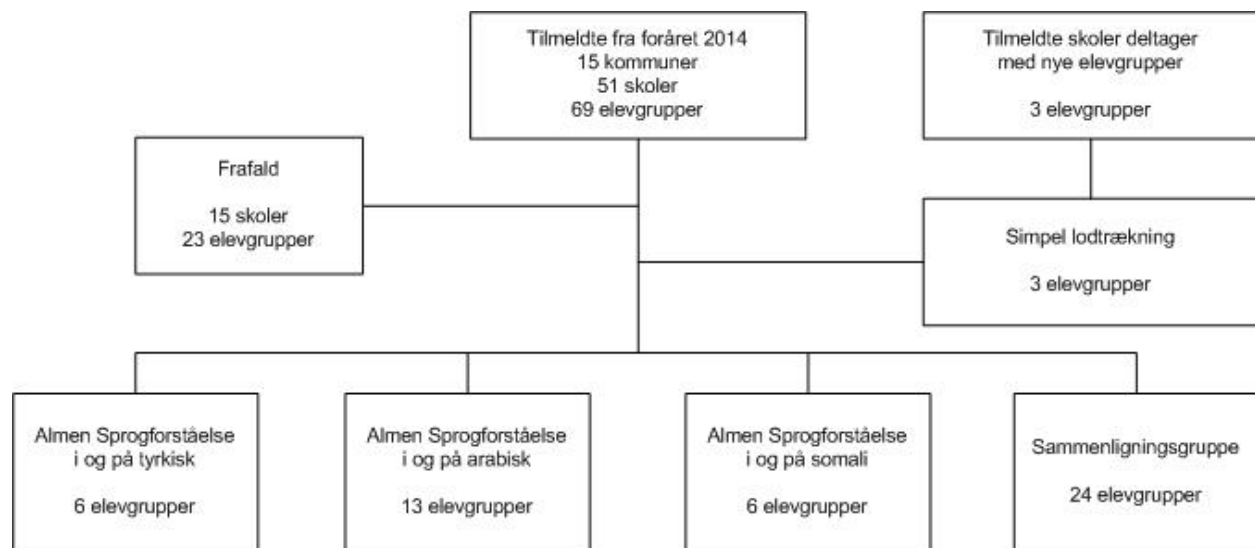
Tilmeldte fra foråret 2014
15 kommuner
51 skoler
69 elevgrupper

Tilmeldte skoler deltager med nye elevgrupper

3 elevgrupper

Frafald

15 skoler
23 elevgrupper

Simpel lodtrækning

3 elevgrupper

Almen Sprogforståelse i og på tyrkisk

6 elevgrupper

Almen Sprogforståelse i og på arabisk

13 elevgrupper

Almen Sprogforståelse i og på somali

6 elevgrupper

Sammenligningsgruppe

24 elevgrupper